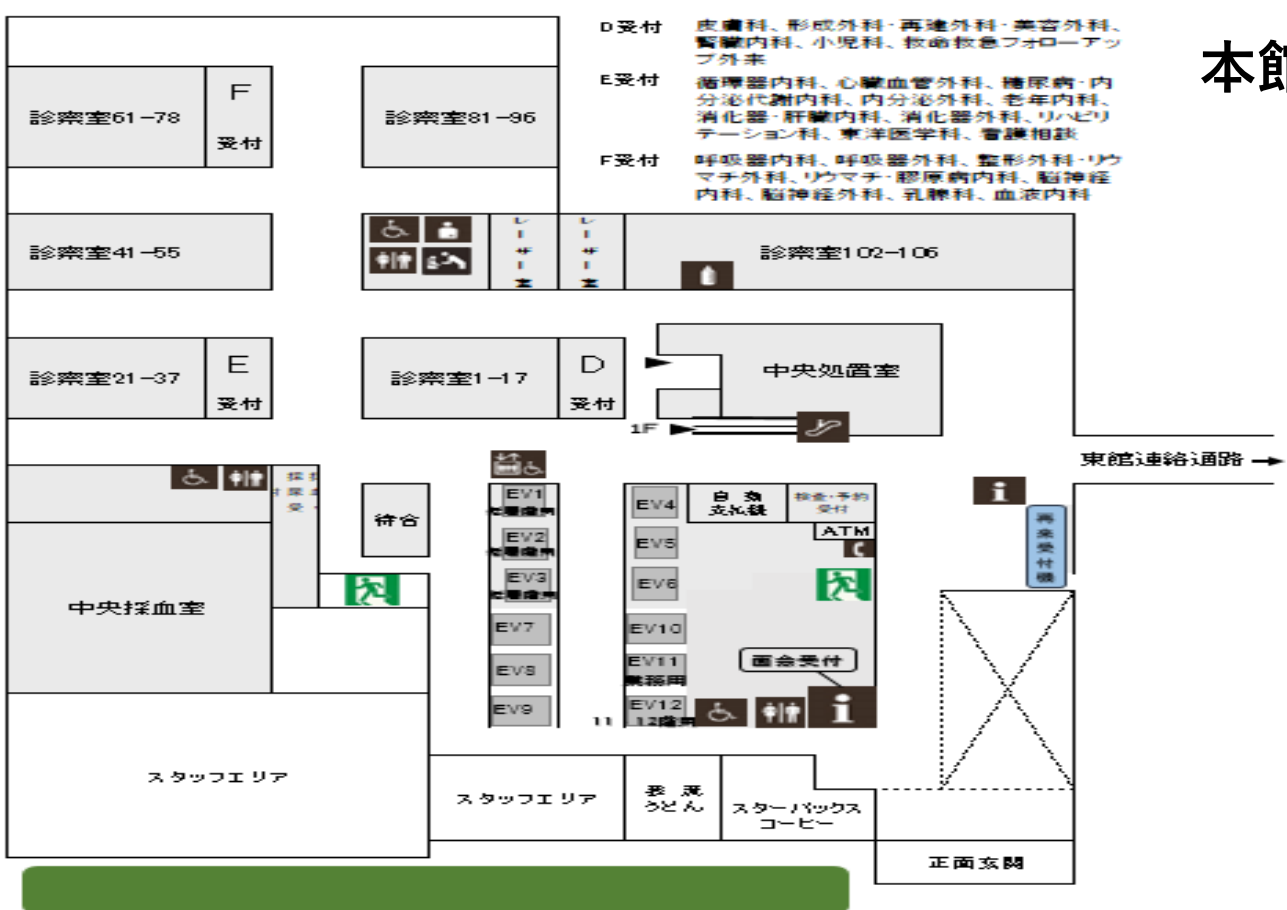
D受付　皮膚科、形成外科・再建外科・美容外科、腎臓内科、小児科、救命救急フォローアップ外来

E受付　循環器内科、心臓血管外科、糖尿病・内分泌代謝内科、内分泌外科、老年内科、消化器・肝臓内科、消化器外科、リハビリテーション科、東洋医学科、看護相談

F受付　呼吸器内科、呼吸器外科、整形外科・リウマチ外科、リウマチ・膠原病内科、脳神経内科、脳神経外科、乳腺科、血液内科

本館

診察室61−78

F
受付

診察室81−96

診察室41−55

レーザー室

レーザー室

診察室102−106

診察室21−37

E
受付

診察室1−17

D
受付

中央処置室

1F

東館連絡通路 →

採尿受

待合

EV1 病棟優先

EV2 病棟優先

EV3 病棟優先

EV4

自動支払機

検査・予約受付

ATM

EV5

EV6

再来受付機

中央採血室

EV7

EV10

EV8

EV11 業務用

面会受付

EV9

11

EV12 12階専

スタッフエリア

スタッフエリア

表 屋 うどん

スターバックスコーヒー

正面玄関